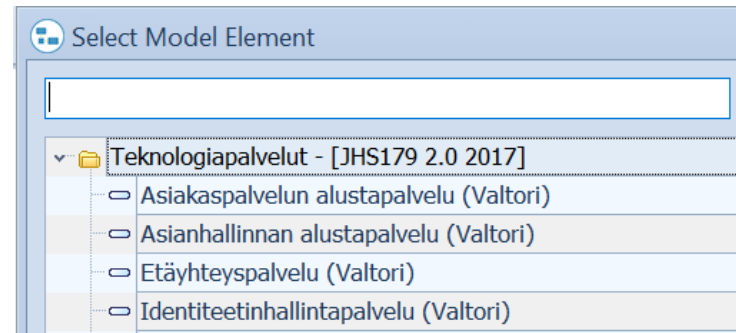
Select Model Element

Teknologiapalvelut - [JHS179 2.0 2017]
Asiakaspalvelun alustapalvelu (Valtori)
Asianhallinnan alustapalvelu (Valtori)
Etäyhteyspalvelu (Valtori)
Identiteetinhallintapalvelu (Valtori)